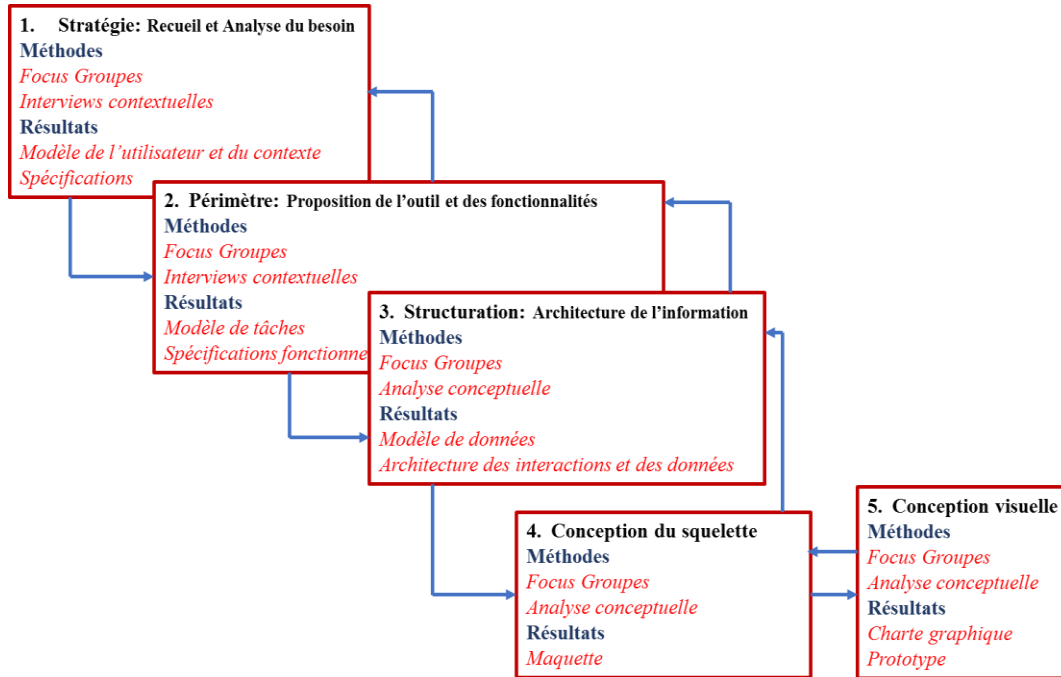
1. Stratégie: Recueil et Analyse du besoin
Méthodes
Focus Groupes
Interviews contextuelles
Résultats
Modèle de l'utilisateur et du contexte
Spécifications

2. Périmètre: Proposition de l'outil et des fonctionnalités
Méthodes
Focus Groupes
Interviews contextuelles
Résultats
Modèle de tâches
Spécifications fonctionne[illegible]

3. Structuration: Architecture de l'information
Méthodes
Focus Groupes
Analyse conceptuelle
Résultats
Modèle de données
Architecture des interactions et des données

4. Conception du squelette
Méthodes
Focus Groupes
Analyse conceptuelle
Résultats
Maquette

5. Conception visuelle
Méthodes
Focus Groupes
Analyse conceptuelle
Résultats
Charte graphique
Prototype